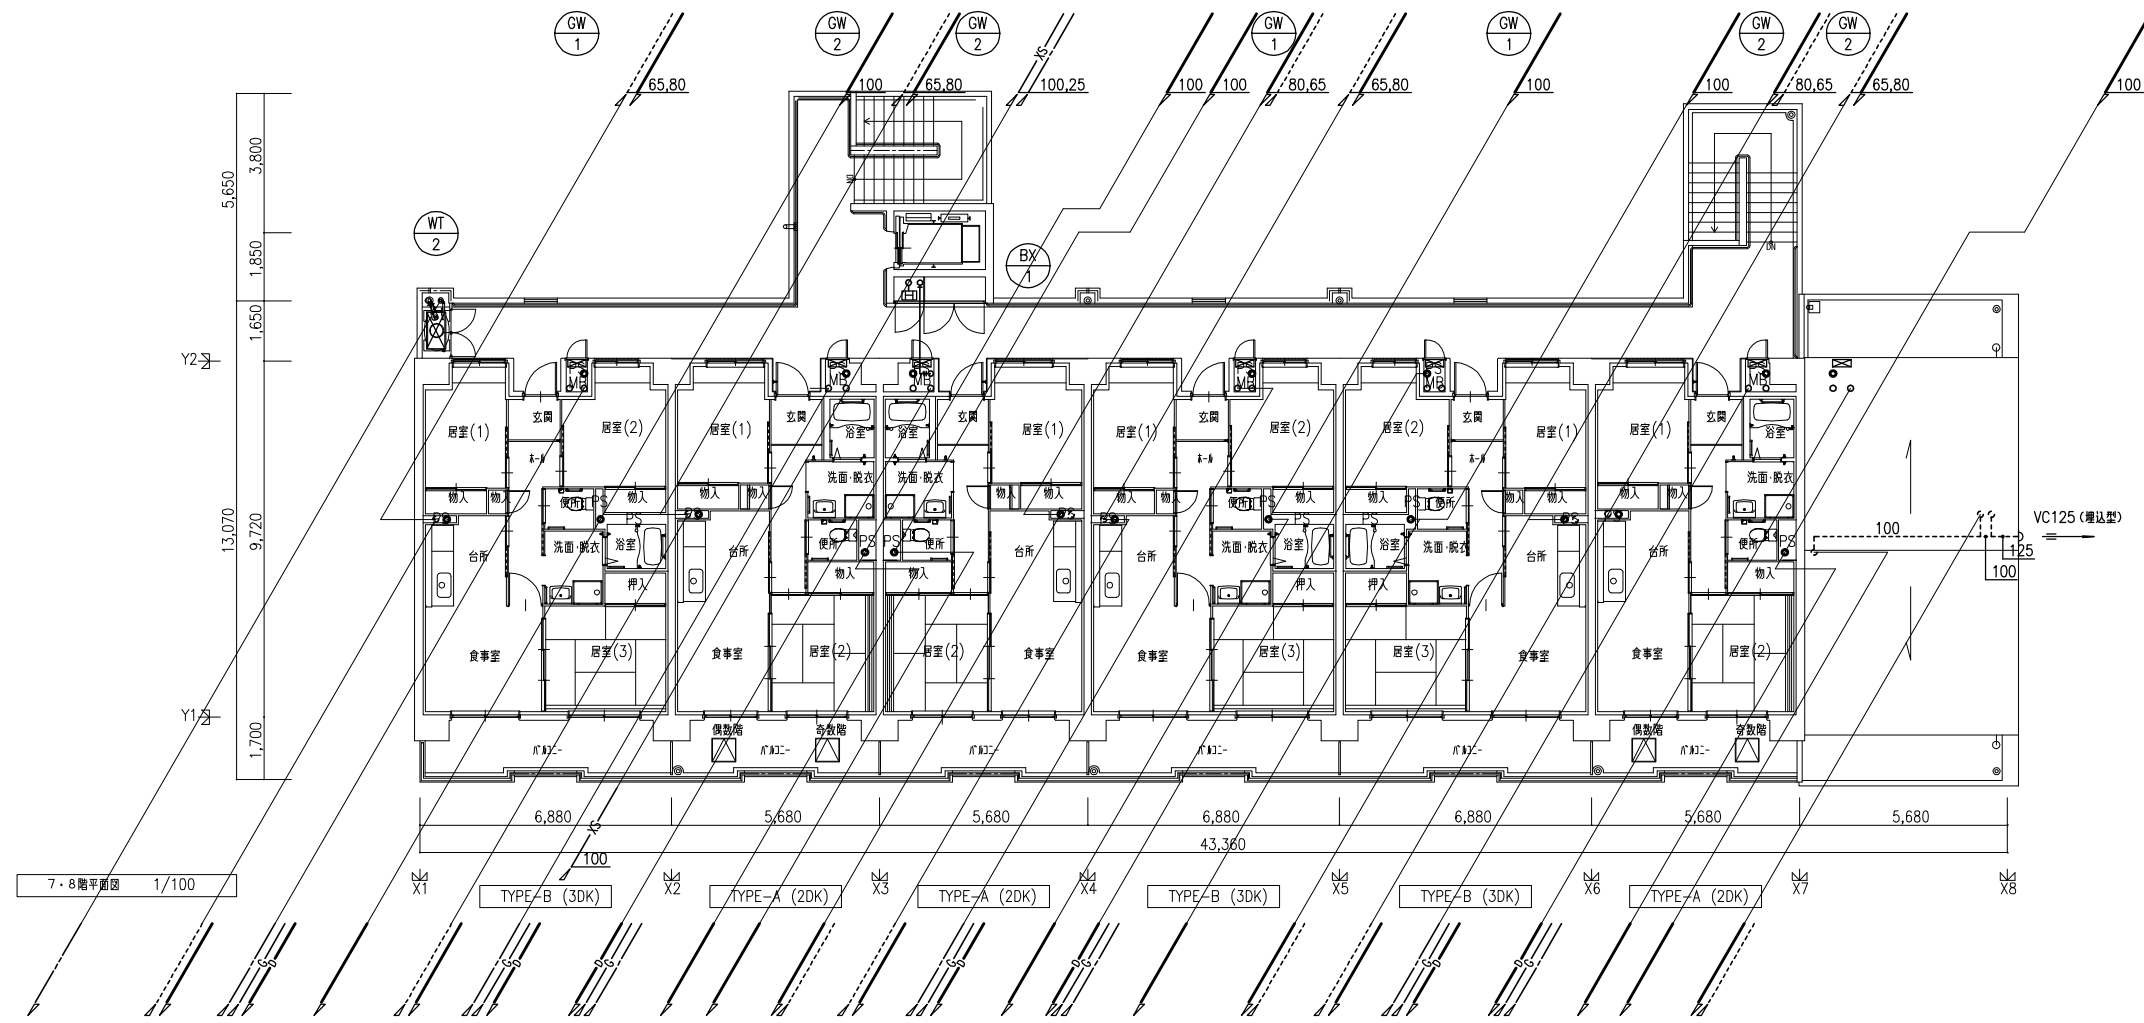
GW 1
GW 2
GW 2
GW 1
GW 1
GW 2
GW 2

65,80
100
65,80
XS
100,25
100
100
80,65
65,80
100
100
80,65
65,80
100

3,800
5,650
1,850
1,650
13,070
9,720
1,700

Y2
Y1

WT 2
BX 1

MB
MB
MB
MB
MB
MB

居室(1)
玄関
居室(2)
ホール
物入
物入
便所
PS
物入
PS
台所
洗面・脱衣
浴室
押入
食事室
居室(3)

居室(1)
玄関
浴室
物入
物入
洗面・脱衣
台所
便所
PS
物入
食事室
居室(2)

浴室
洗面・脱衣
PS
便所
物入
居室(2)
玄関
居室(1)
物入
物入
台所
食事室

居室(1)
玄関
居室(2)
ホール
物入
物入
便所
PS
物入
PS
台所
洗面・脱衣
浴室
押入
食事室
居室(3)

居室(2)
玄関
居室(1)
ホール
物入
PS
便所
物入
物入
PS
浴室
洗面・脱衣
台所
押入
居室(3)
食事室

居室(1)
玄関
浴室
物入
物入
洗面・脱衣
台所
便所
PS
物入
食事室
居室(2)

偶数階
奇数階
偶数階
奇数階
バルコニー
バルコニー
バルコニー
バルコニー
バルコニー
バルコニー

100
VC125(埋込型)
125
100

6,880
5,680
5,680
6,880
6,880
5,680
5,680
43,360
XS
100

7・8階平面図 1/100

X1
X2
X3
X4
X5
X6
X7
X8

TYPE-B (3DK)
TYPE-A (2DK)
TYPE-A (2DK)
TYPE-B (3DK)
TYPE-B (3DK)
TYPE-A (2DK)

GG
OG
GG
OG
GG
OG
GG
OG